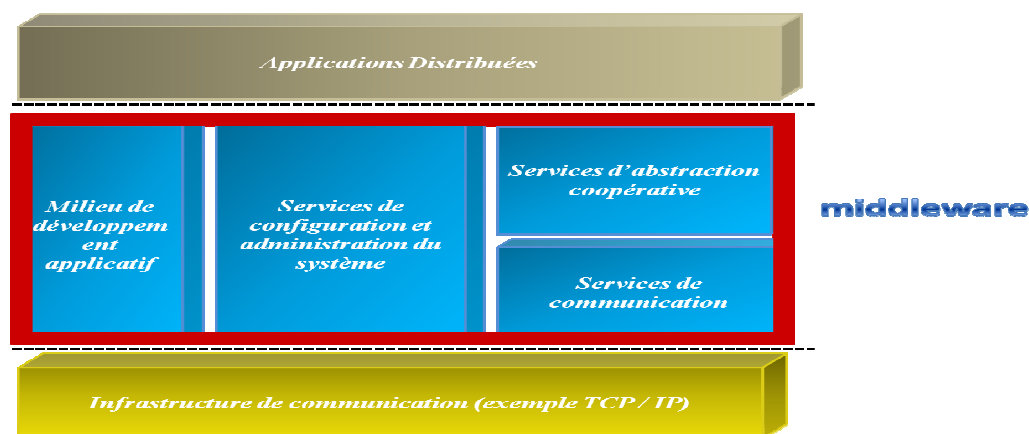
Applications Distribuées

Milieu de développement applicatif

Services de configuration et administration du système

Services d'abstraction coopérative

Services de communication

middleware

Infrastructure de communication (exemple TCP / IP)